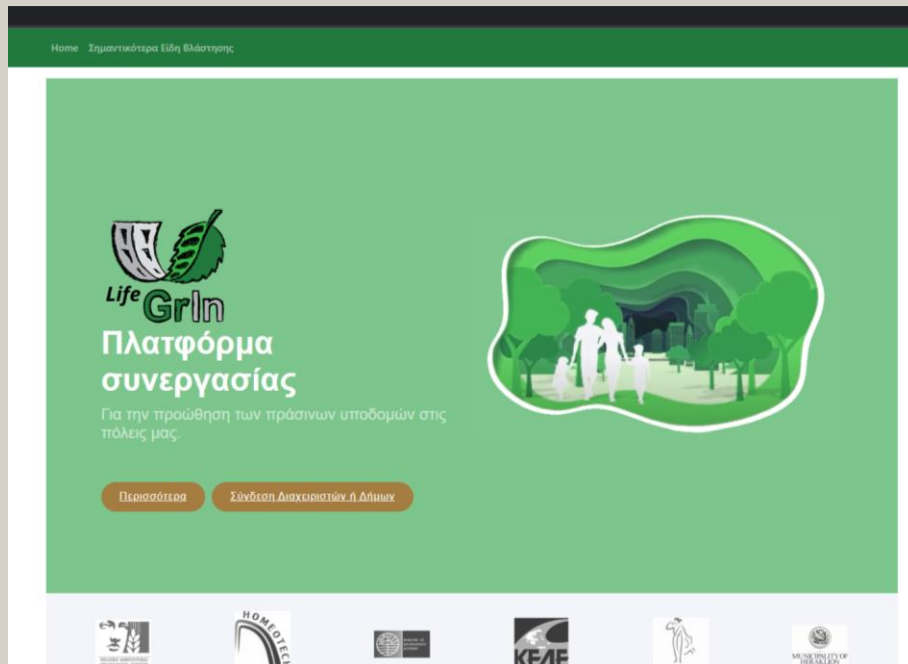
Home Σημαντικότερα Είδη Βλάστησης

Life GrIn

Πλατφόρμα συνεργασίας

Για την προώθηση των πράσινων υποδομών στις πόλεις μας.

Περισσότερα

Σύνδεση Διαχειριστών ή Δήμων

HOMEOTECH

KEAE

MUNICIPALITY OF HERAKLION